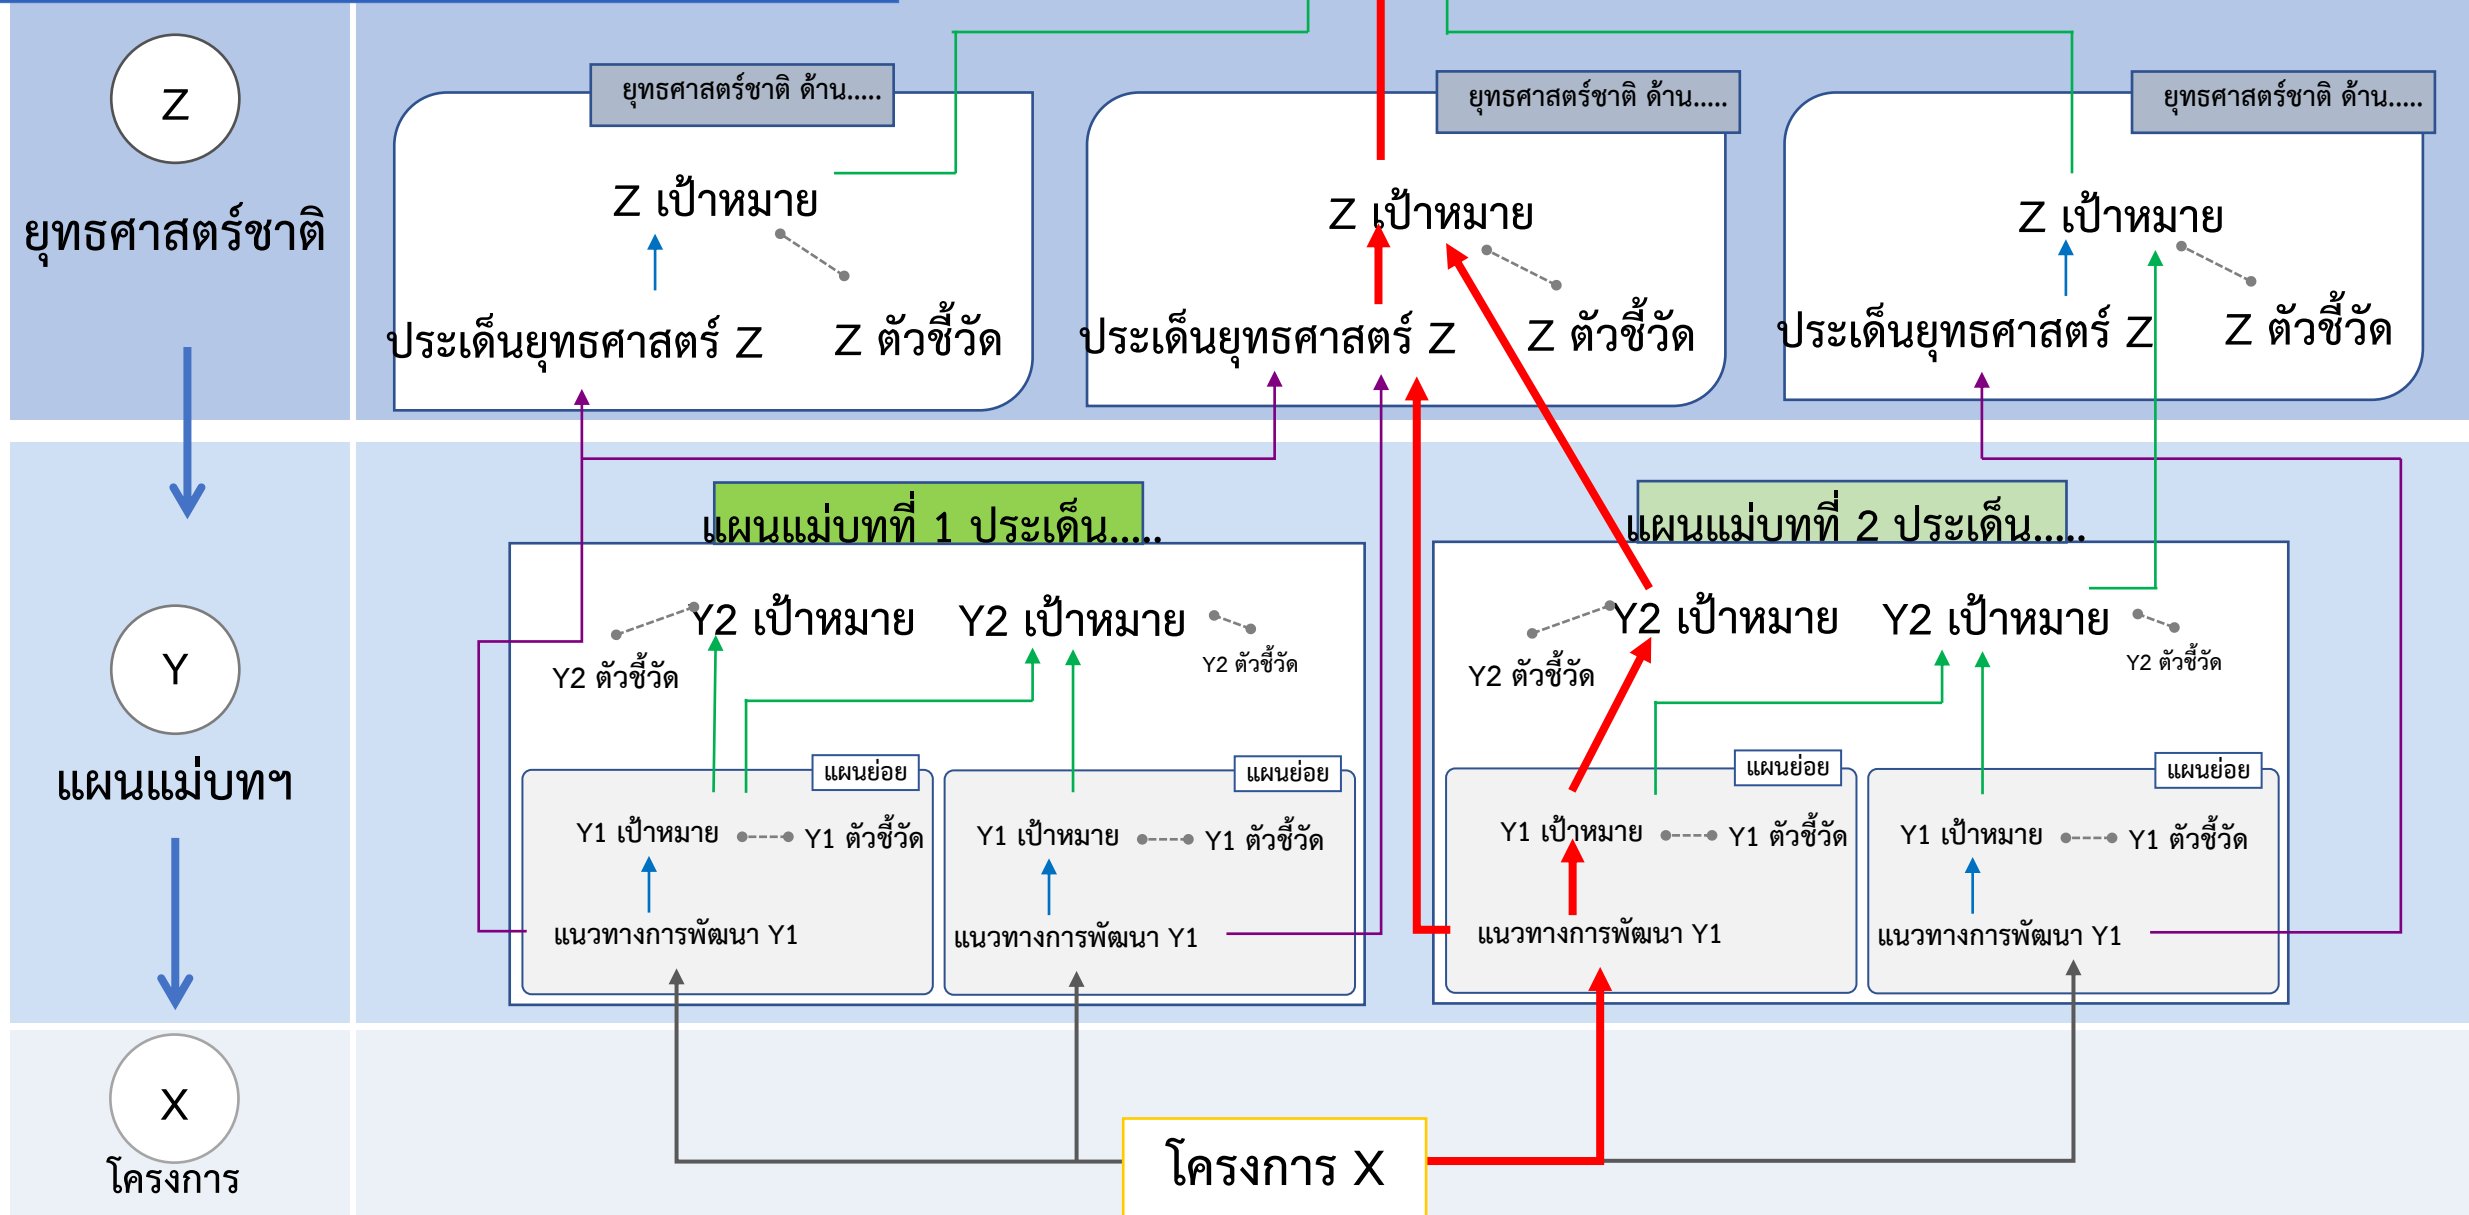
Z
ยุทธศาสตร์ชาติ

ยุทธศาสตร์ชาติ ด้าน.....
Z เป้าหมาย
ประเด็นยุทธศาสตร์ Z
Z ตัวชี้วัด

ยุทธศาสตร์ชาติ ด้าน.....
Z เป้าหมาย
ประเด็นยุทธศาสตร์ Z
Z ตัวชี้วัด

ยุทธศาสตร์ชาติ ด้าน.....
Z เป้าหมาย
ประเด็นยุทธศาสตร์ Z
Z ตัวชี้วัด

Y
แผนแม่บทฯ

แผนแม่บทที่ 1 ประเด็น.....
Y2 เป้าหมาย
Y2 ตัวชี้วัด
Y2 เป้าหมาย
Y2 ตัวชี้วัด
แผนย่อย
Y1 เป้าหมาย
Y1 ตัวชี้วัด
แนวทางการพัฒนา Y1
แผนย่อย
Y1 เป้าหมาย
Y1 ตัวชี้วัด
แนวทางการพัฒนา Y1

แผนแม่บทที่ 2 ประเด็น.....
Y2 เป้าหมาย
Y2 ตัวชี้วัด
Y2 เป้าหมาย
Y2 ตัวชี้วัด
แผนย่อย
Y1 เป้าหมาย
Y1 ตัวชี้วัด
แนวทางการพัฒนา Y1
แผนย่อย
Y1 เป้าหมาย
Y1 ตัวชี้วัด
แนวทางการพัฒนา Y1

X
โครงการ

โครงการ X